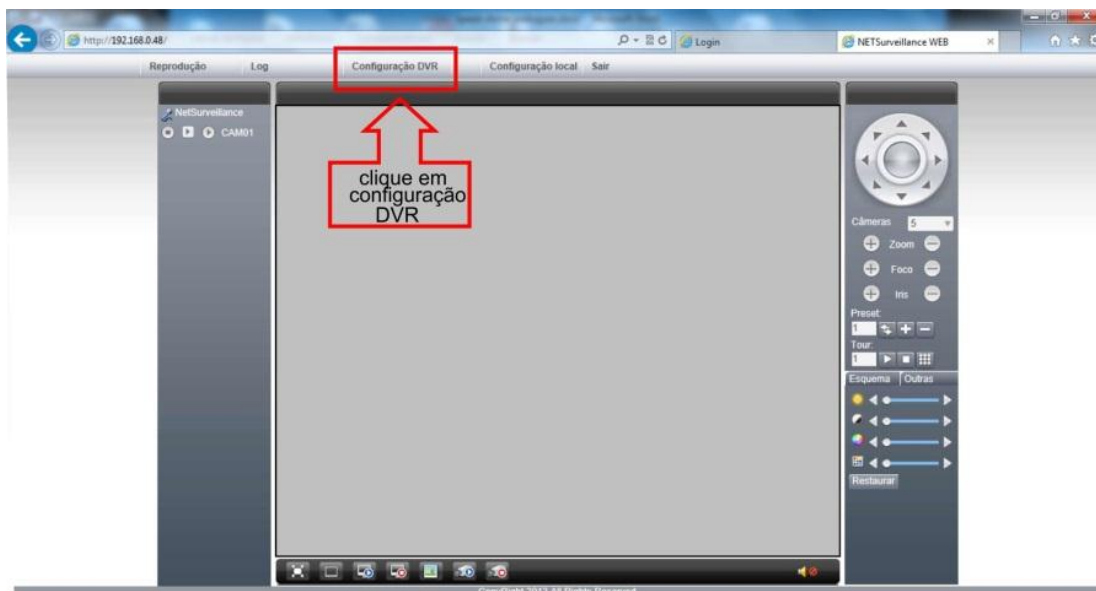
http://192.168.0.48/

Login

NETSurveillance WEB

Reprodução Log Configuração DVR Configuração local Sair

NetSurveillance

CAM01

clique em configuração DVR

Câmeras 5

Zoom

Foco

Iris

Preset

1

Tour

1

Esquema Outras

Restaurar

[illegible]